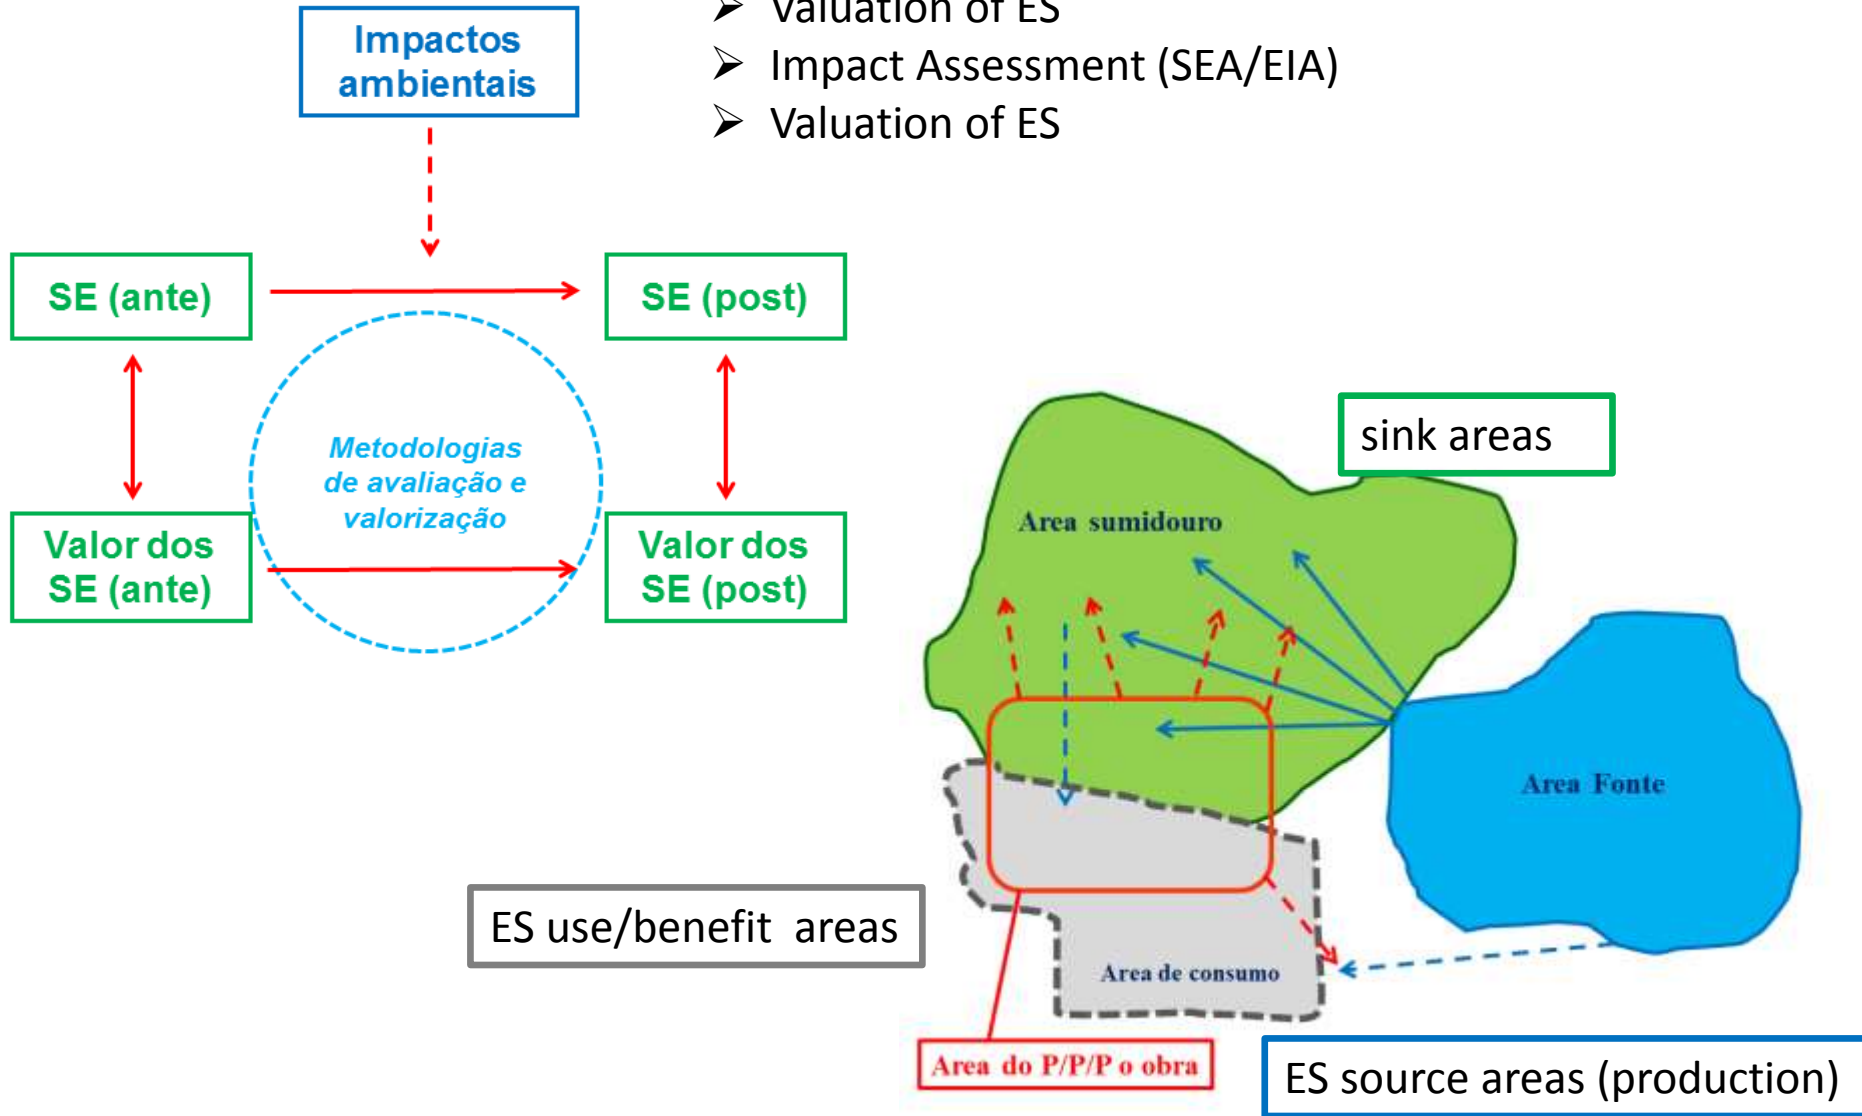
Impactos ambientais

➢ Valuation of ES
➢ Impact Assessment (SEA/EIA)
➢ Valuation of ES

SE (ante)

SE (post)

Metodologias de avaliação e valorização

Valor dos SE (ante)

Valor dos SE (post)

sink areas

Area sumidouro

Area Fonte

ES use/benefit areas

Area de consumo

Area do P/P/P o obra

ES source areas (production)